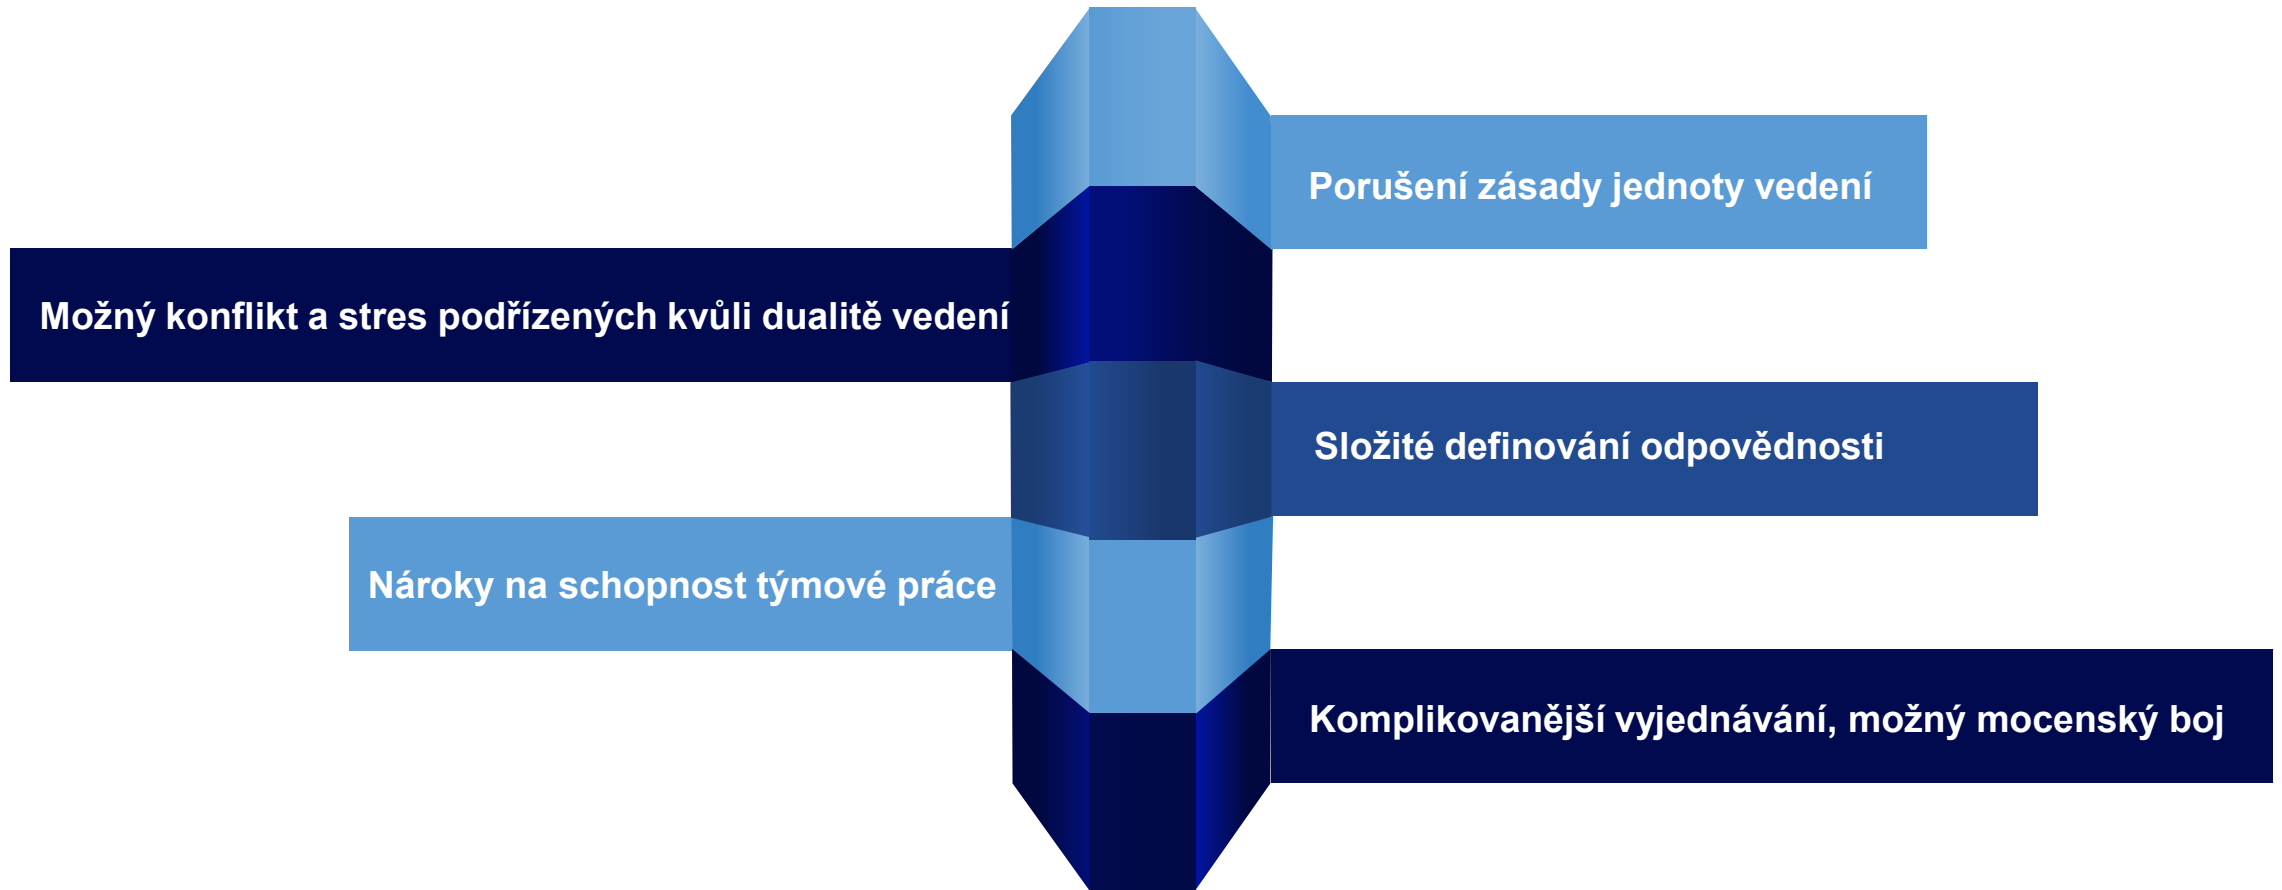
Porušení zásady jednoty vedení

Možný konflikt a stres podřízených kvůli dualitě vedení

Složité definování odpovědnosti

Nároky na schopnost týmové práce

Komplikovanější vyjednávání, možný mocenský boj